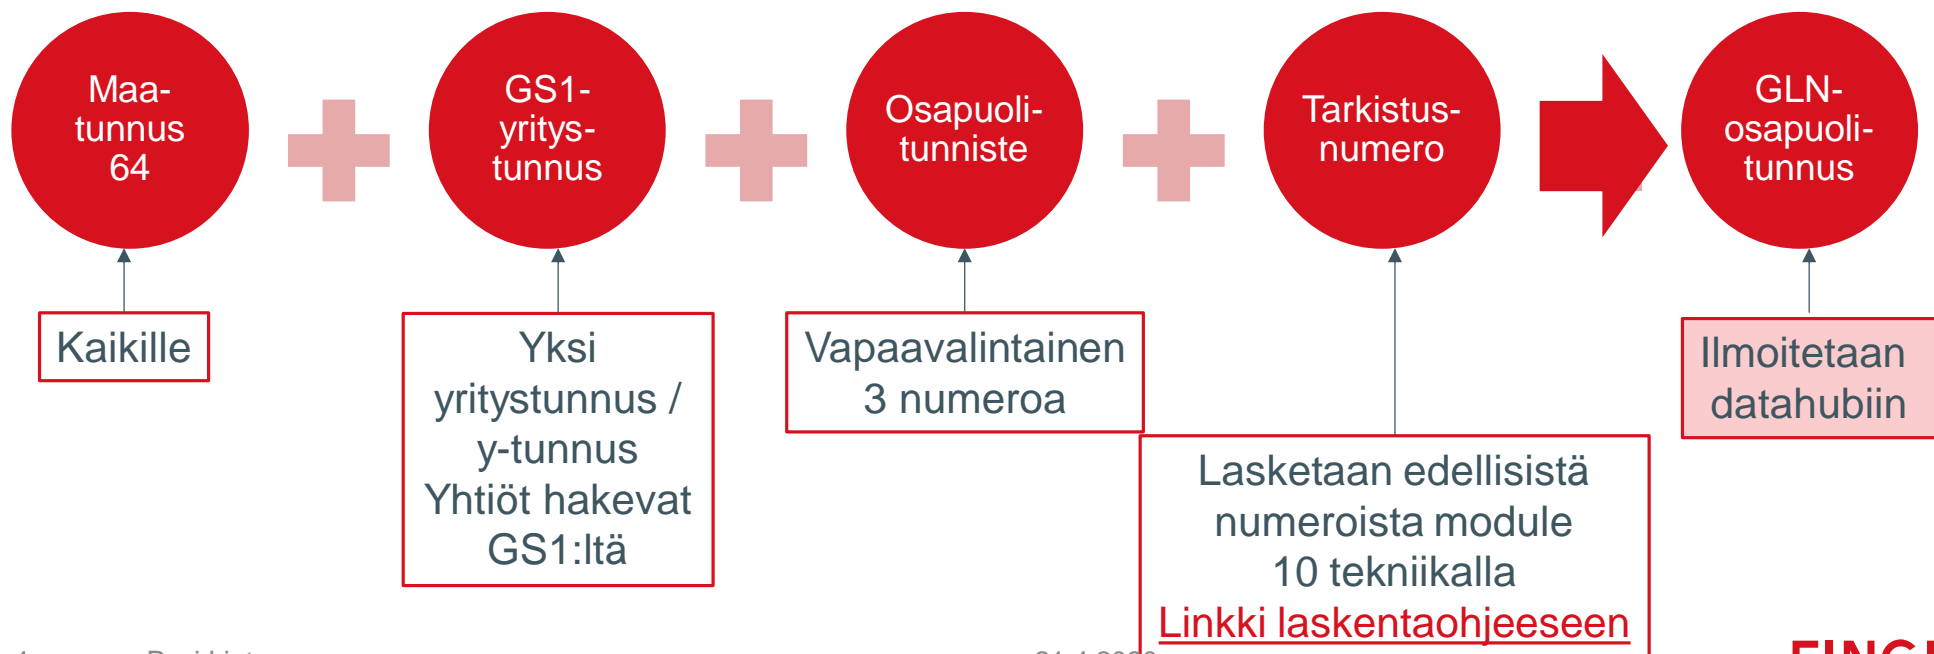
Maa-tunnus 64

GS1-yritys-tunnus

Osapuoli-tunniste

Tarkistus-numero

GLN-osapuoli-tunnus

Kaikille

Yksi yritystunnus / y-tunnus Yhtiöt hakevat GS1:ltä

Vapaavalintainen 3 numeroa

Lasketaan edellisistä numeroista module 10 tekniikalla
Linkki laskentaohjeeseen

Ilmoitetaan datahubiin

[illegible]